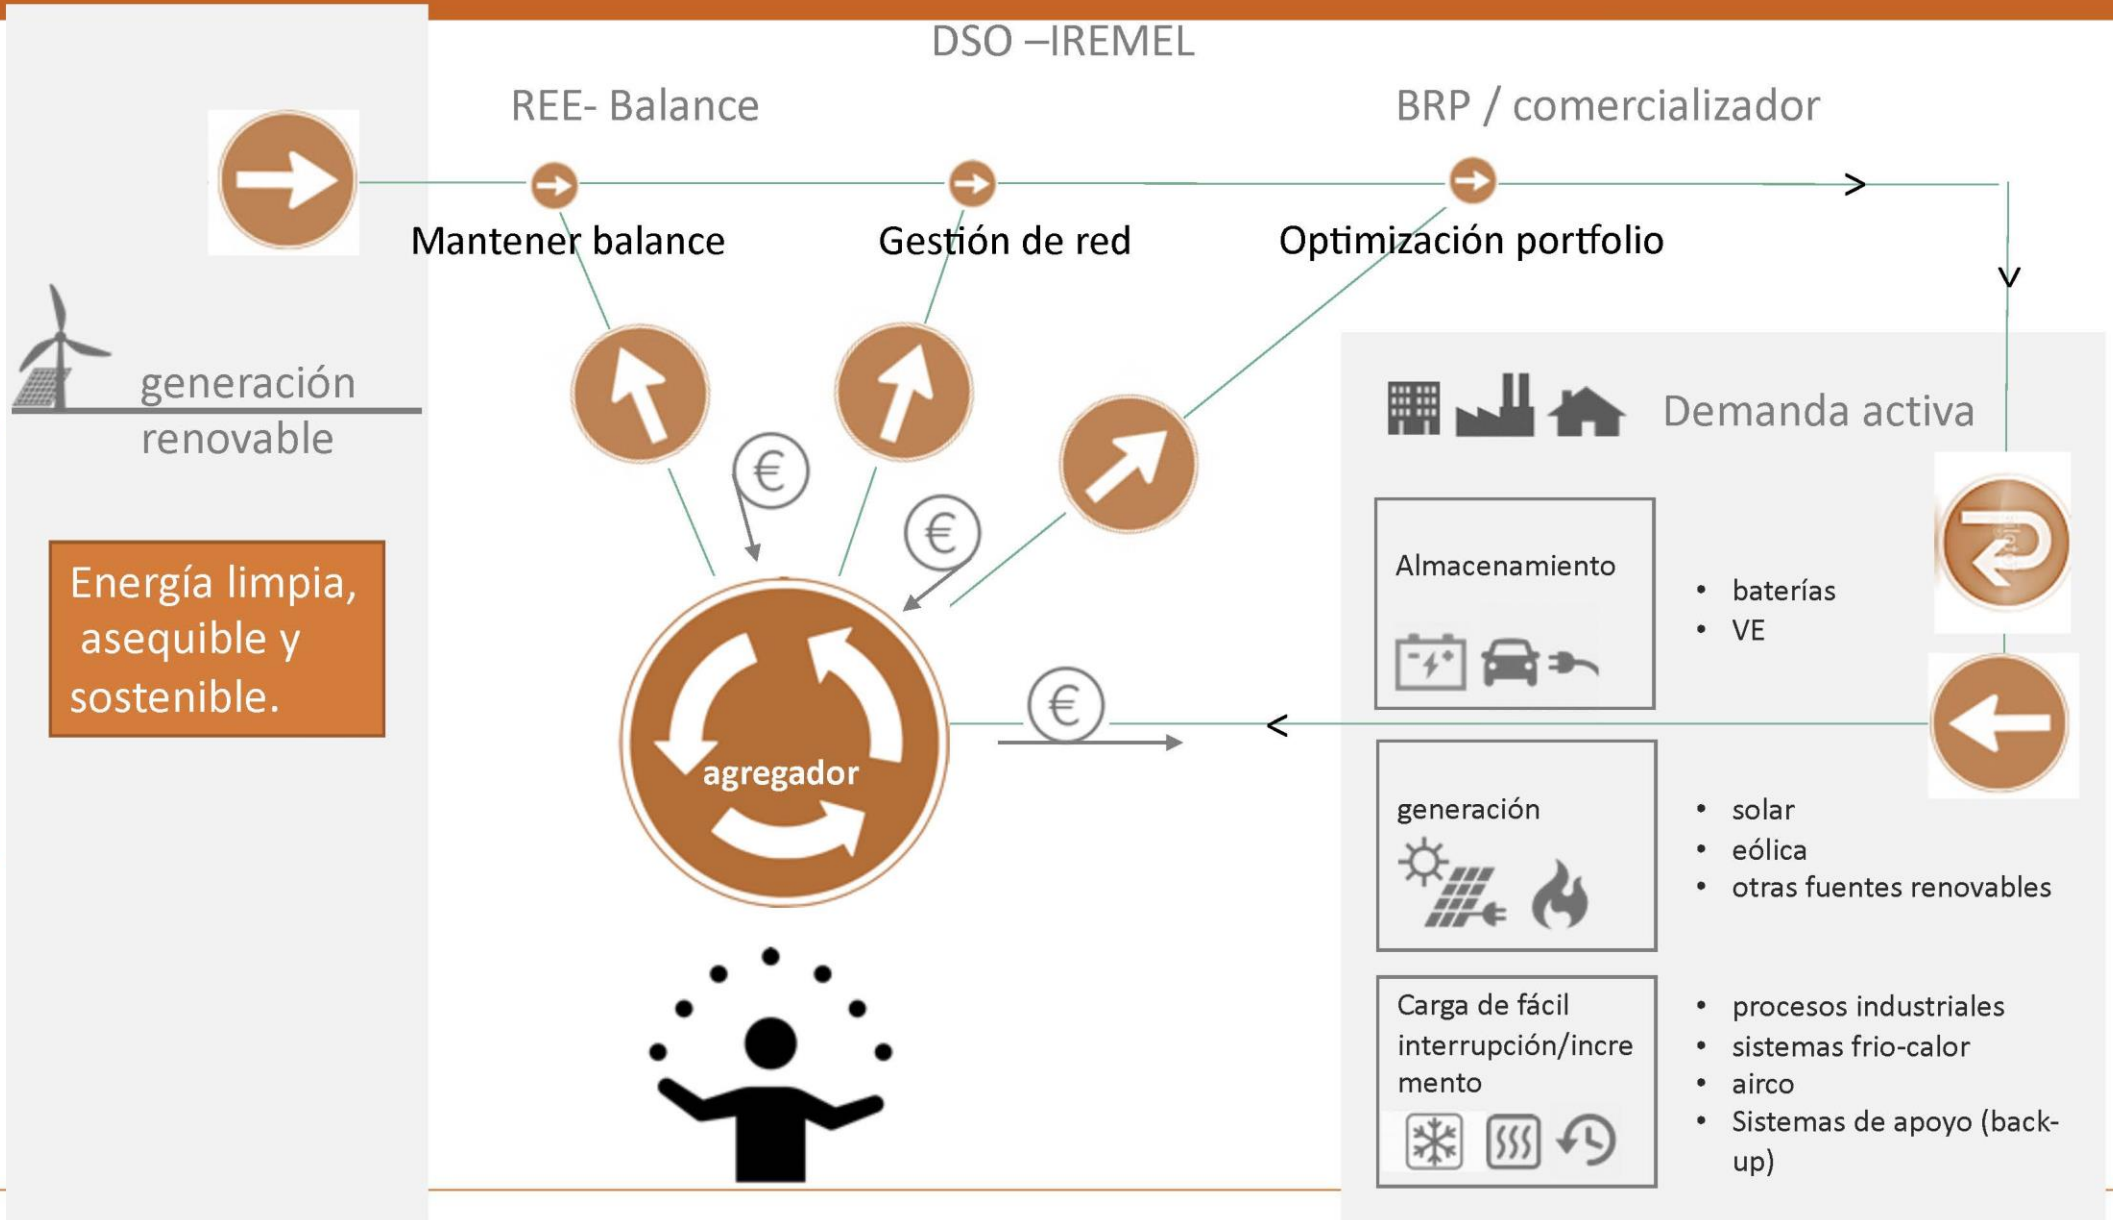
DSO –IREMEL

REE- Balance

BRP / comercializador

Mantener balance

Gestión de red

Optimización portfolio

generación renovable

Energía limpia, asequible y sostenible.

€

€

€

agregador

Demanda activa

Almacenamiento

- baterías
- VE

generación

- solar
- eólica
- otras fuentes renovables

Carga de fácil interrupción/incremento

- procesos industriales
- sistemas frio-calor
- airco
- Sistemas de apoyo (back-up)